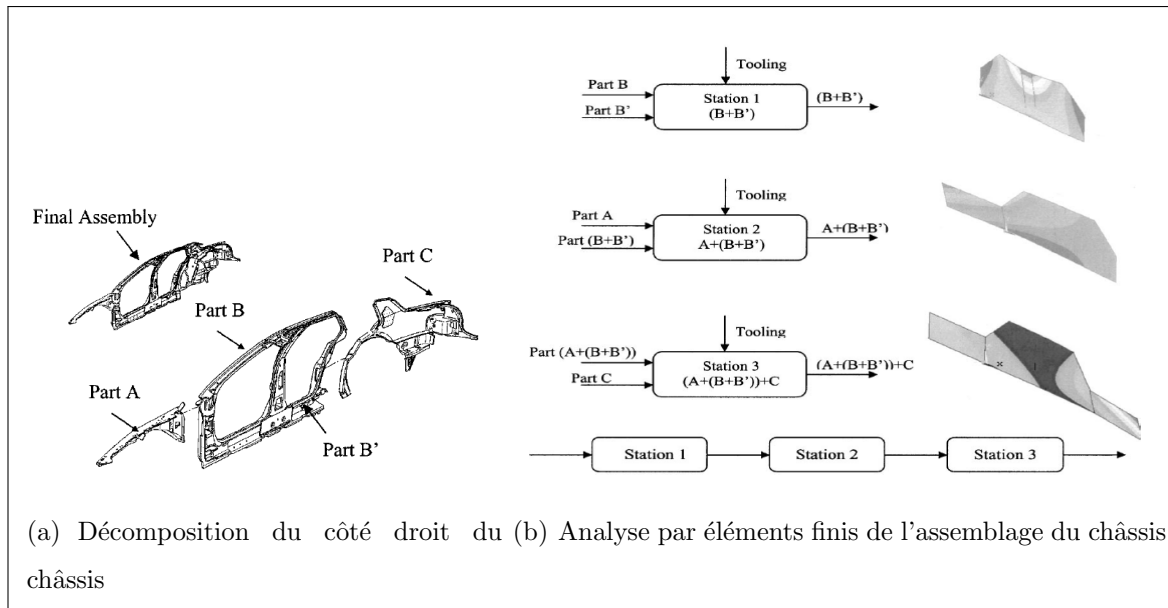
Final Assembly

Part C

Part B

Part A

Part B'

Tooling

Part B

Part B'

Station 1
(B+B')

(B+B')

Tooling

Part A

Part (B+B')

Station 2
A+(B+B')

A+(B+B')

Tooling

Part (A+(B+B'))

Part C

Station 3
(A+(B+B'))+C

(A+(B+B'))+C

Station 1

Station 2

Station 3

(a) Décomposition du côté droit du châssis

(b) Analyse par éléments finis de l'assemblage du châssis